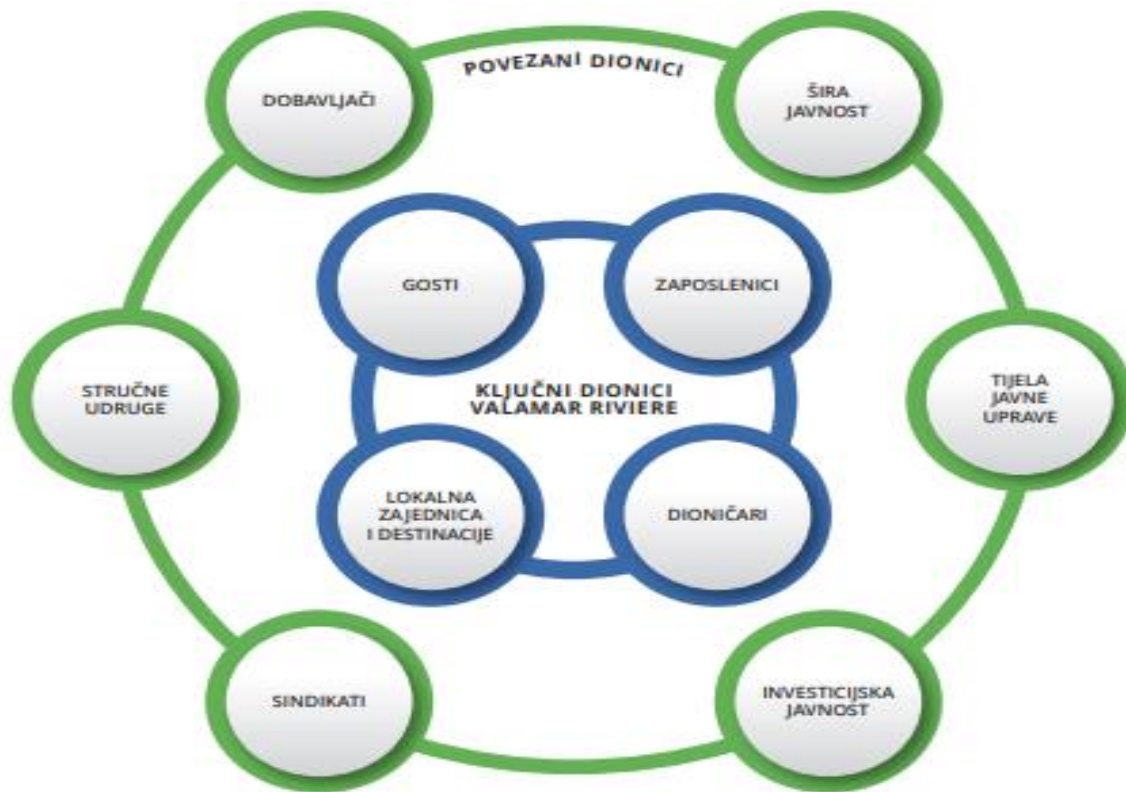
POVEZANI DIONICI

DOBAVLJAČI

ŠIRA JAVNOST

GOSTI

ZAPOSLENICI

STRUČNE UDRUGE

KLJUČNI DIONICI VALAMAR RIVIERE

TIJELA JAVNE UPRAVE

LOKALNA ZAJEDNICA I DESTINACIJE

DIONIČARI

SINDIKATI

INVESTICIJSKA JAVNOST